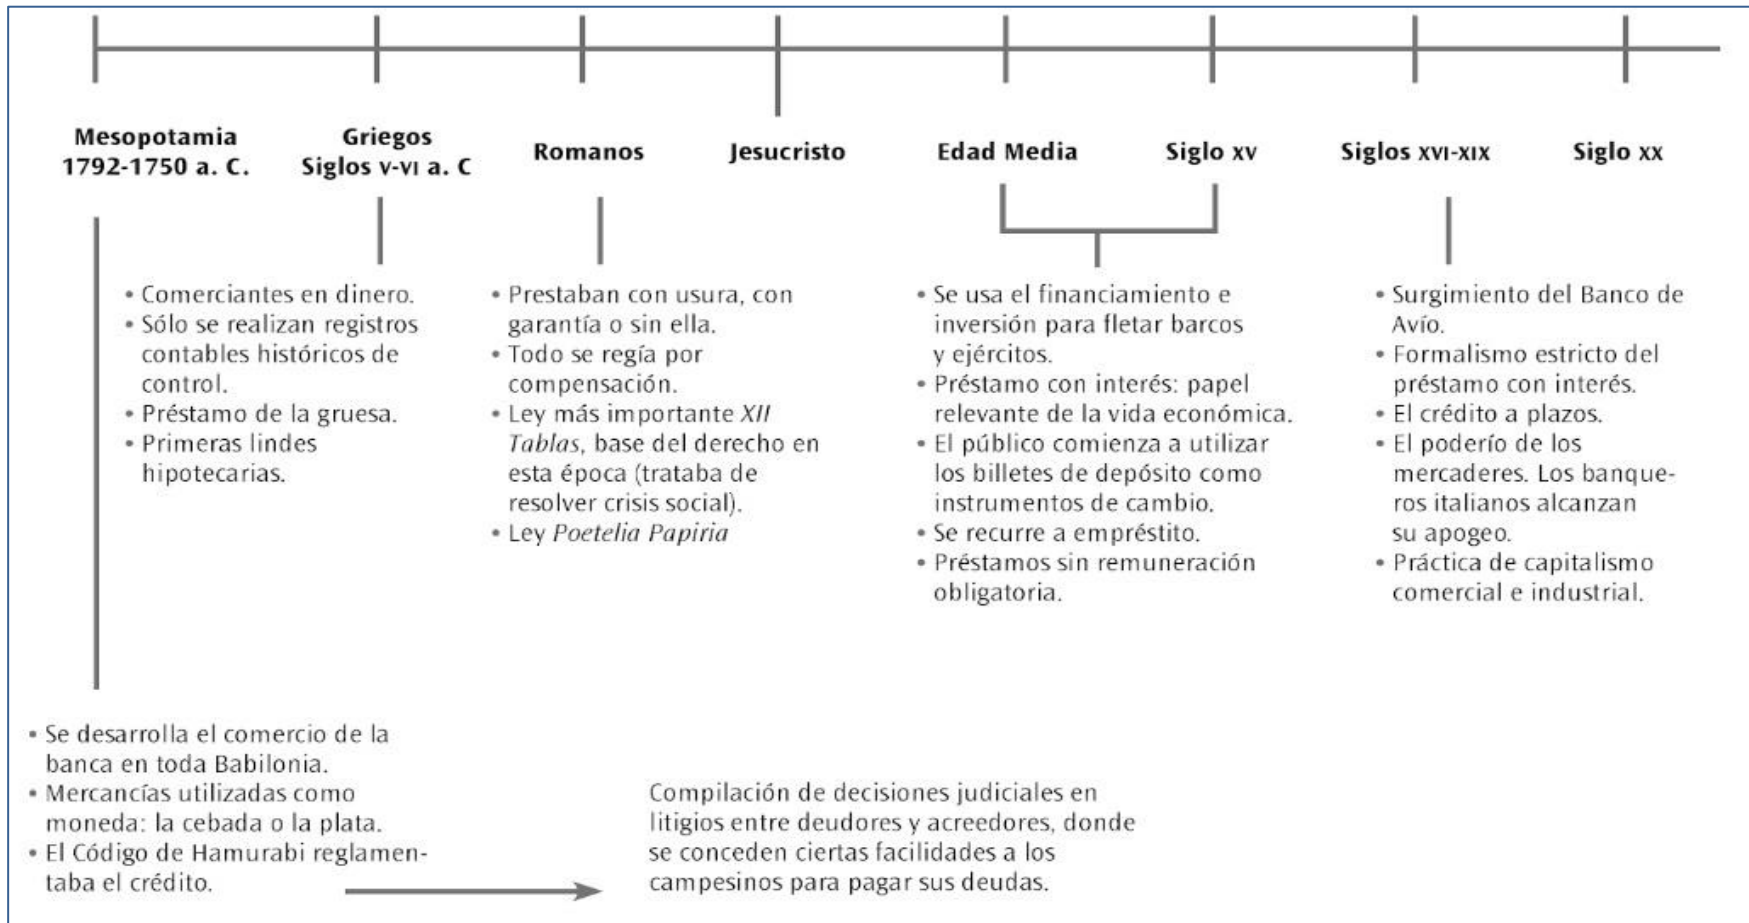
Mesopotamia
1792-1750 a. C.

Griegos
Siglos V-VI a. C

Romanos

Jesucristo

Edad Media

Siglo XV

Siglos XVI-XIX

Siglo XX

• Comerciantes en dinero.
• Sólo se realizan registros contables históricos de control.
• Préstamo de la gruesa.
• Primeras lindes hipotecarias.

• Prestaban con usura, con garantía o sin ella.
• Todo se regía por compensación.
• Ley más importante *XII Tablas*, base del derecho en esta época (trataba de resolver crisis social).
• Ley *Poetelia Papiria*

• Se usa el financiamiento e inversión para fletar barcos y ejércitos.
• Préstamo con interés: papel relevante de la vida económica.
• El público comienza a utilizar los billetes de depósito como instrumentos de cambio.
• Se recurre a empréstito.
• Préstamos sin remuneración obligatoria.

• Surgimiento del Banco de Avío.
• Formalismo estricto del préstamo con interés.
• El crédito a plazos.
• El poderío de los mercaderes. Los banqueros italianos alcanzan su apogeo.
• Práctica de capitalismo comercial e industrial.

• Se desarrolla el comercio de la banca en toda Babilonia.
• Mercancías utilizadas como moneda: la cebada o la plata.
• El Código de Hamurabi reglamentaba el crédito.

Compilación de decisiones judiciales en litigios entre deudores y acreedores, donde se conceden ciertas facilidades a los campesinos para pagar sus deudas.